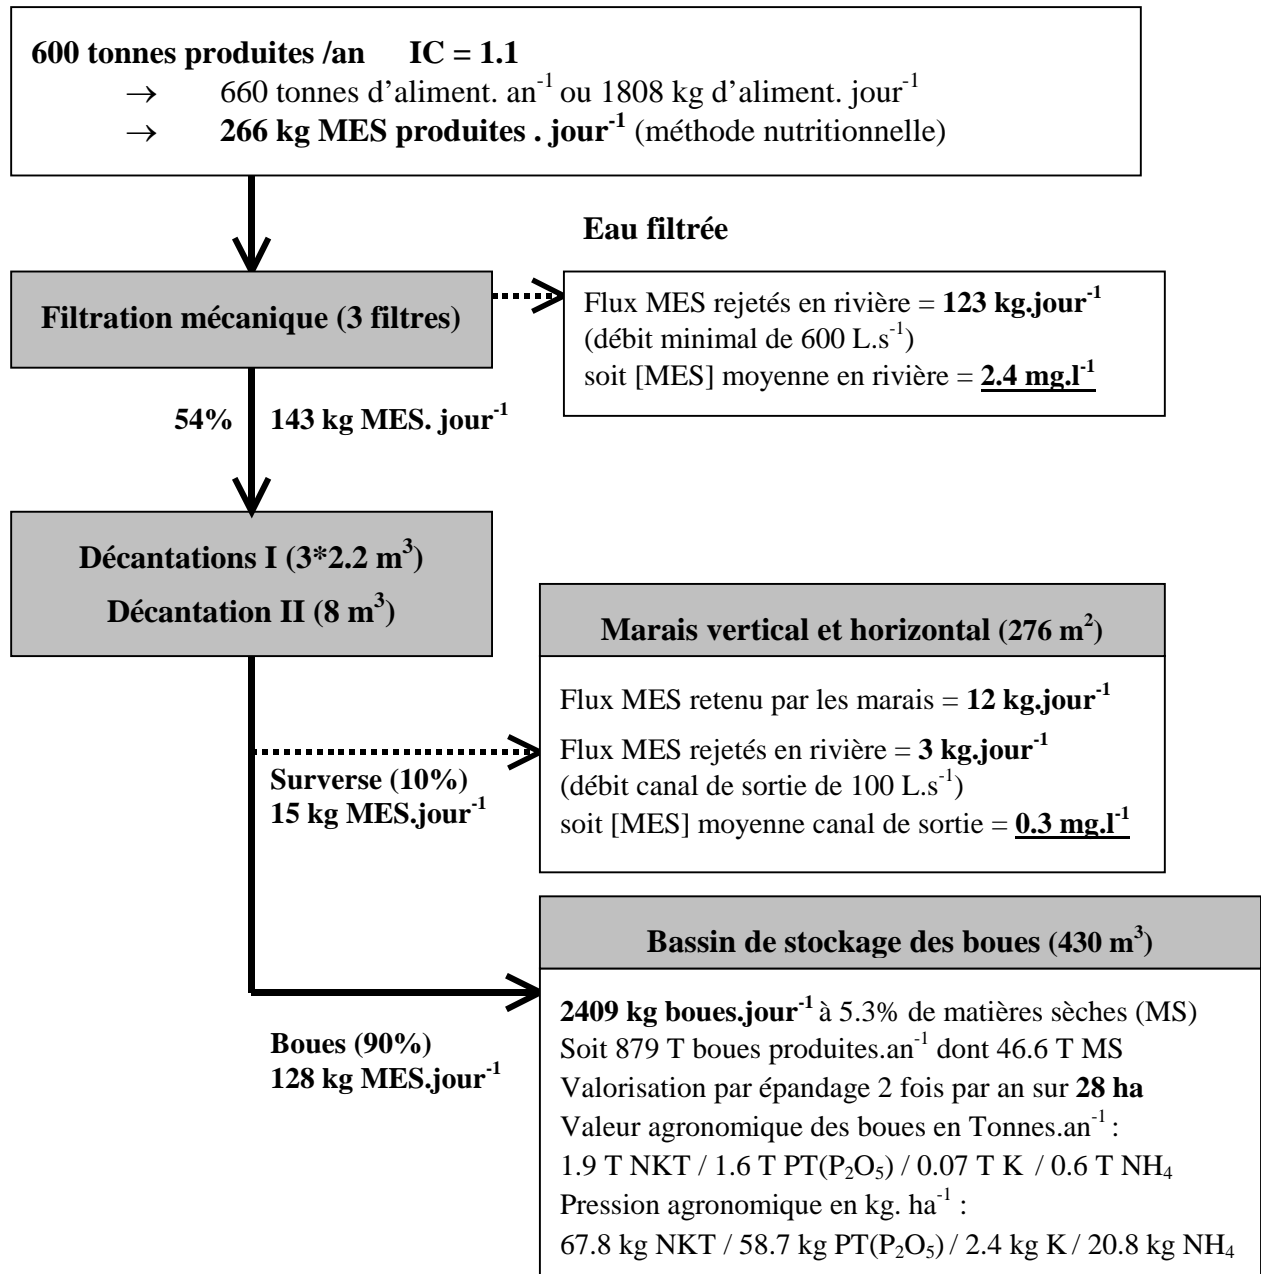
**600 tonnes produites /an IC = 1.1**
→ 660 tonnes d'aliment. an$^{-1}$ ou 1808 kg d'aliment. jour$^{-1}$
→ **266 kg MES produites . jour$^{-1}$** (méthode nutritionnelle)

**Eau filtrée**

**Filtration mécanique (3 filtres)**

Flux MES rejetés en rivière = **123 kg.jour$^{-1}$**
(débit minimal de 600 L.s$^{-1}$)
soit [MES] moyenne en rivière = **2.4 mg.l$^{-1}$**

**54%** **143 kg MES. jour$^{-1}$**

**Décantations I (3*2.2 m$^3$)**
**Décantation II (8 m$^3$)**

**Marais vertical et horizontal (276 m$^2$)**

Flux MES retenu par les marais = **12 kg.jour$^{-1}$**
Flux MES rejetés en rivière = **3 kg.jour$^{-1}$**
(débit canal de sortie de 100 L.s$^{-1}$)
soit [MES] moyenne canal de sortie = **0.3 mg.l$^{-1}$**

**Surverse (10%)**
**15 kg MES.jour$^{-1}$**

**Bassin de stockage des boues (430 m$^3$)**

**2409 kg boues.jour$^{-1}$** à 5.3% de matières sèches (MS)
Soit 879 T boues produites.an$^{-1}$ dont 46.6 T MS
Valorisation par épandage 2 fois par an sur **28 ha**
Valeur agronomique des boues en Tonnes.an$^{-1}$ :
1.9 T NKT / 1.6 T PT($P_2O_5$) / 0.07 T K / 0.6 T $NH_4$
Pression agronomique en kg. ha$^{-1}$ :
67.8 kg NKT / 58.7 kg PT($P_2O_5$) / 2.4 kg K / 20.8 kg $NH_4$

**Boues (90%)**
**128 kg MES.jour$^{-1}$**